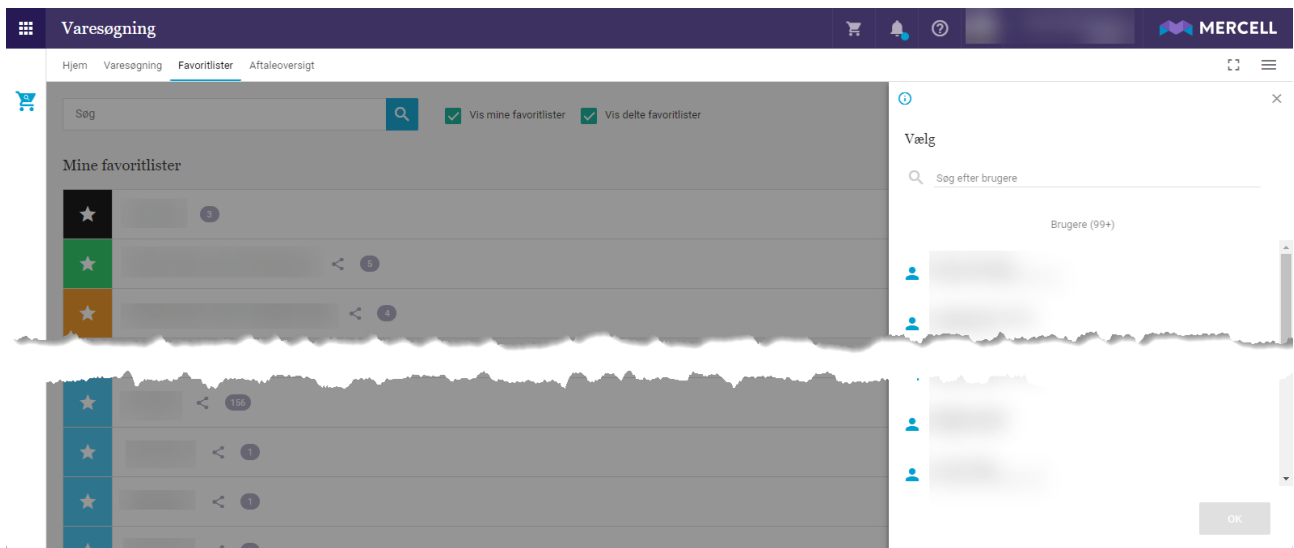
Varesøgning

MERCELL

Hjem Varesøgning Favoritlister Aftaleoversigt

Søg

Vis mine favoritlister

Vis delte favoritlister

Mine favoritlister

3

5

4

156

1

1

Vælg

Søg efter brugere

Brugere (99+)

OK